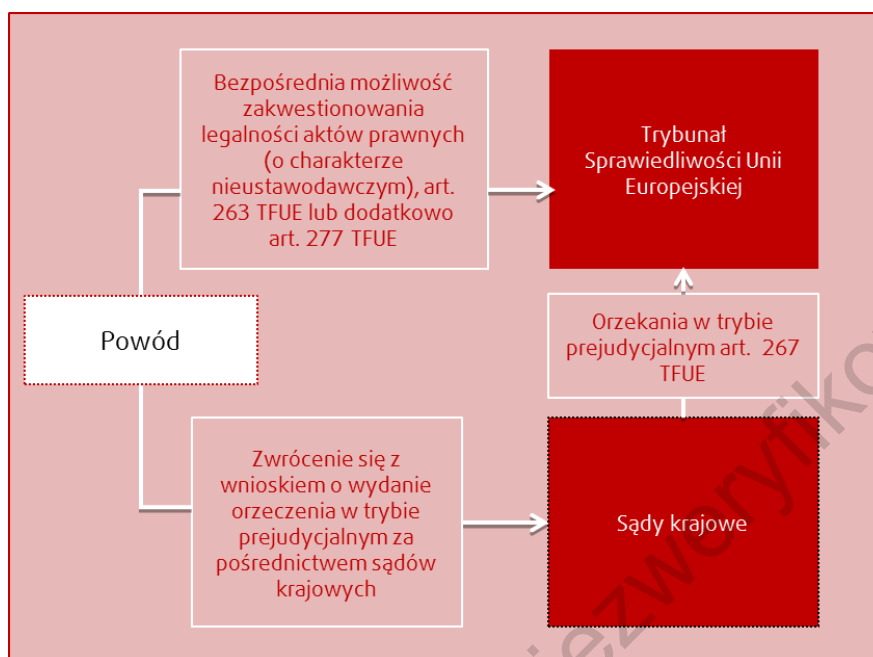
Bezpośrednia możliwość zakwestionowania legalności aktów prawnych (o charakterze nieustawodawczym), art. 263 TFUE lub dodatkowo art. 277 TFUE

Trybunał Sprawiedliwości Unii Europejskiej

Powód

Orzekania w trybie prejudycjalnym art. 267 TFUE

Zwrócenie się z wnioskiem o wydanie orzeczenia w trybie prejudycjalnym za pośrednictwem sądów krajowych

Sądy krajowe

niezweryfiko